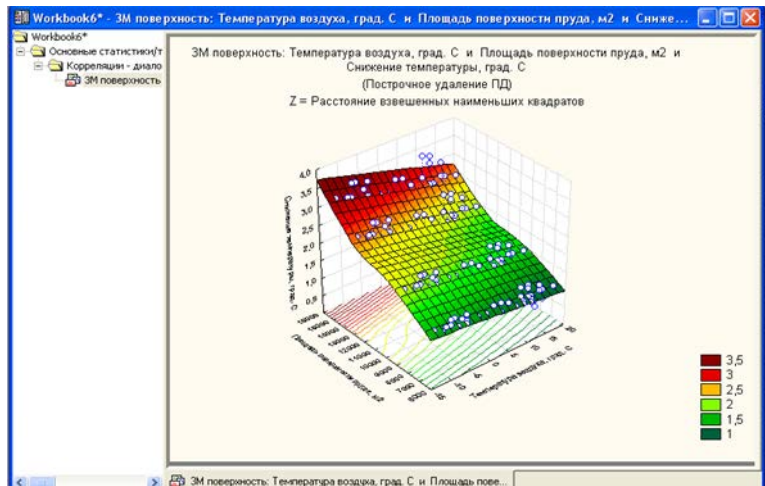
Workbook6* - 3М поверхность: Температура воздуха, град. С и Площадь поверхности пруда, м2 и Сниже...

Workbook6*
Основные статистики/т
Корреляции - диало
3М поверхность

3М поверхность: Температура воздуха, град. С и Площадь поверхности пруда, м2 и Снижение температуры, град. С
(Построчное удаление ПД)
Z = Расстояние взвешенных наименьших квадратов

4,0
3,5
3,0
2,5
2,0
1,5
1,0
0,5

Снижение температуры, град. С

Площадь поверхности пруда, м2

Температура воздуха, град. С

3,5
3
2,5
2
1,5
1

3М поверхность: Температура воздуха, град. С и Площадь пове...